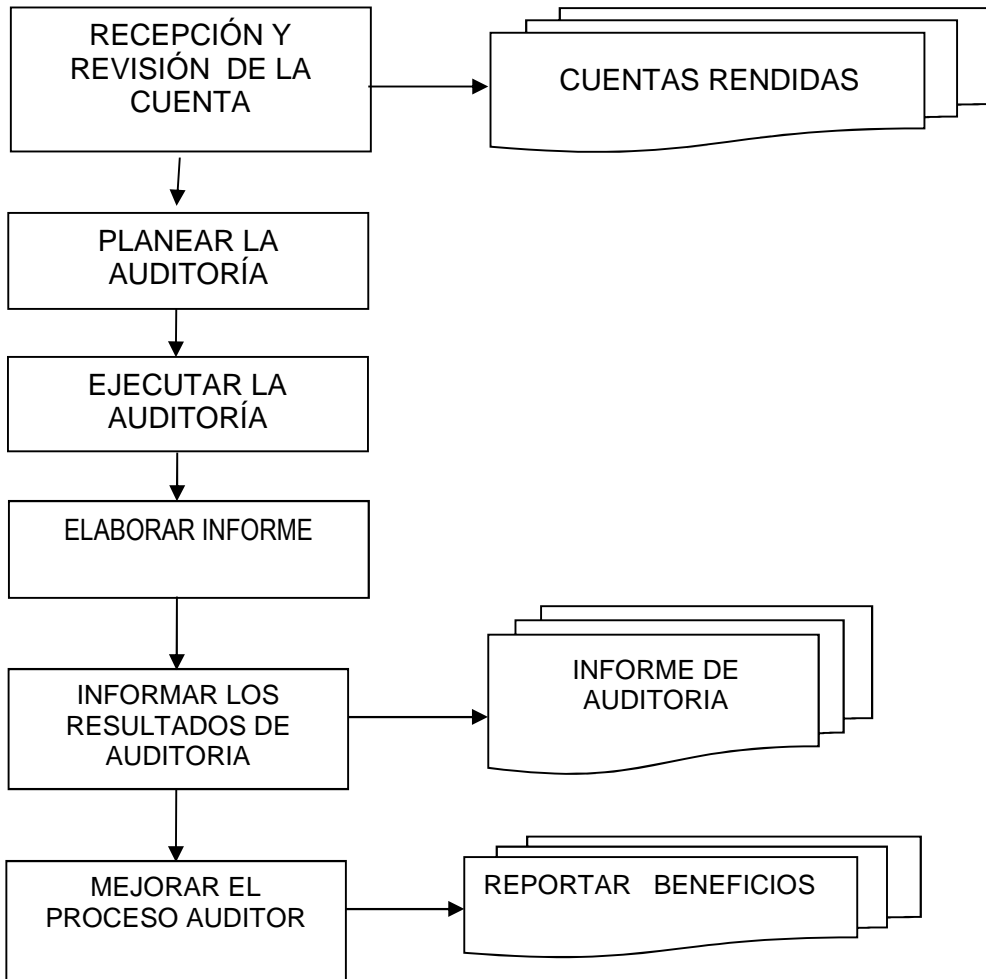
RECEPCIÓN Y REVISIÓN DE LA CUENTA

CUENTAS RENDIDAS

PLANEAR LA AUDITORÍA

EJECUTAR LA AUDITORÍA

ELABORAR INFORME

INFORMAR LOS RESULTADOS DE AUDITORIA

INFORME DE AUDITORIA

MEJORAR EL PROCESO AUDITOR

REPORTAR BENEFICIOS